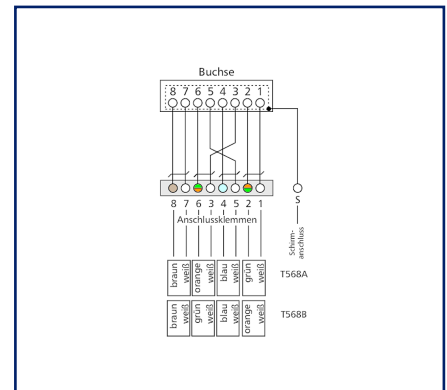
Buchse

8 7 6 5 4 3 2 1

8 7 6 3 4 5 2 1

Anschlussklemmen

S

Schirm-anschluss

| braun | weiß | orange | weiß | blau | weiß | grün | weiß |
|---|---|---|---|---|---|---|---|

T568A

| braun | weiß | grün | weiß | blau | weiß | orange | weiß |
|---|---|---|---|---|---|---|---|

T568B